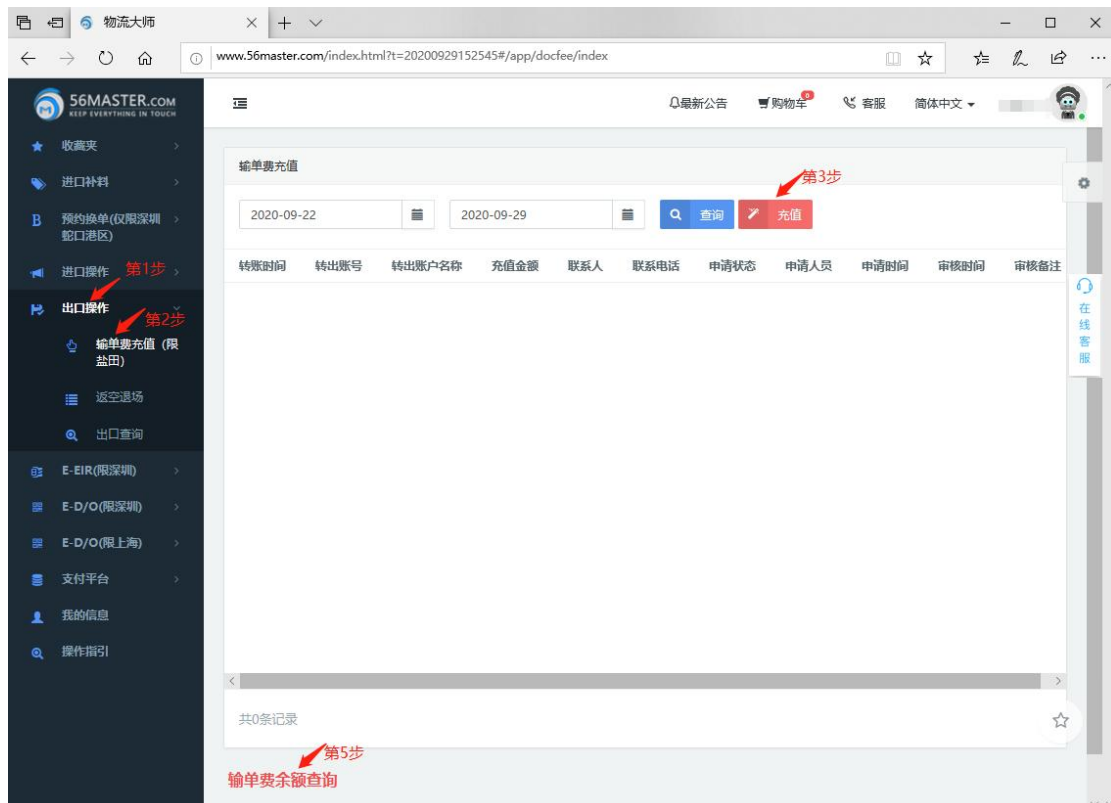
物流大师

www.56master.com/index.html?t=20200929152545#/app/docfee/index

56MASTER.COM
KEEP EVERYTHING IN TOUCH

最新公告 购物车 0 客服 简体中文

收藏夹
进口补料
预约换单(仅限深圳蛇口港区)
进口操作
第1步
出口操作
第2步
输单费充值 (限盐田)
返空退场
出口查询
E-EIR(限深圳)
E-D/O(限深圳)
E-D/O(限上海)
支付平台
我的信息
操作指引

输单费充值

第3步

2020-09-22
2020-09-29
查询
充值

| 转账时间 | 转出账号 | 转出账户名称 | 充值金额 | 联系人 | 联系电话 | 申请状态 | 申请人员 | 申请时间 | 审核时间 | 审核备注 |
|---|---|---|---|---|---|---|---|---|---|---|

共0条记录

第5步
输单费余额查询

在线客服